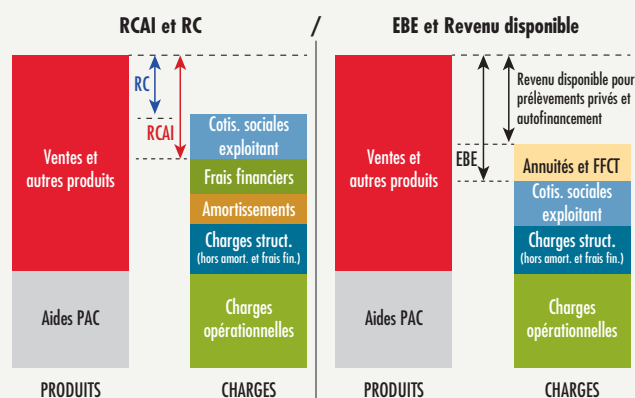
RCAI et RC / EBE et Revenu disponible

RC

RCAI

Ventes et autres produits

Aides PAC

Cotis. sociales exploitant

Frais financiers

Amortissements

Charges struct. (hors amort. et frais fin.)

Charges opérationnelles

PRODUITS

CHARGES

Revenu disponible pour prélèvements privés et autofinancement

EBE

Ventes et autres produits

Aides PAC

Annuités et FFCT

Cotis. sociales exploitant

Charges struct. (hors amort. et frais fin.)

Charges opérationnelles

PRODUITS

CHARGES